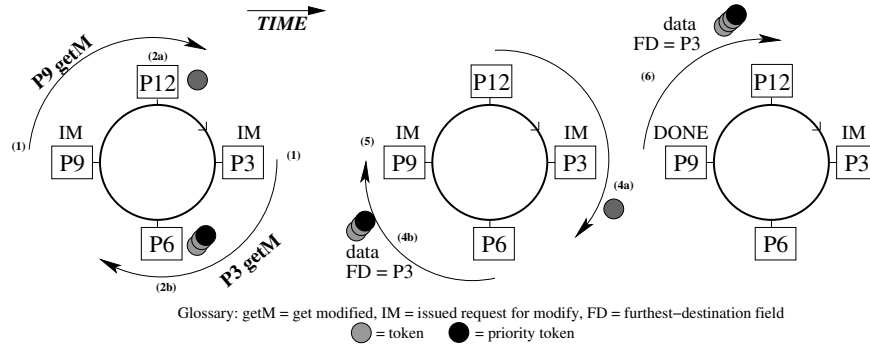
TIME

P9 getM
(2a)
P12
(1)
IM
P9
IM
P3
(1)
P6
P3 getM
(2b)

P12
(5)
IM
P9
IM
P3
(4a)
(4b)
data
FD = P3
P6

data
FD = P3
(6)
P12
DONE
P9
IM
P3
P6

Glossary: getM = get modified, IM = issued request for modify, FD = furthest−destination field
= token = priority token